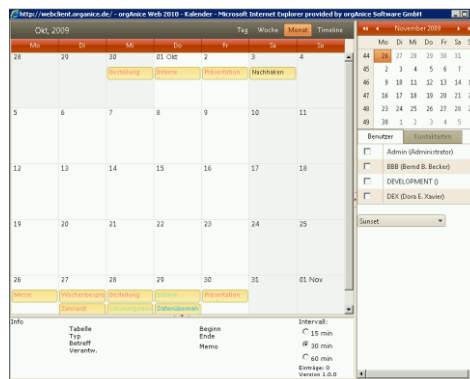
http://webclient.organice.de/ - orgAnice Web 2010 - Kalender - Microsoft Internet Explorer provided by orgAnice Software GmbH

Okt, 2009

Tag Woche Monat Timeline

| Mo | Di | Mi | Do | Fr | Sa | So |
|---|---|---|---|---|---|---|
| 28 | 29 | 30 Bestellung | 01 Okt Intern | 2 Präsentation | 3 Nachhaken | 4 |
| 5 | 6 | 7 | 8 | 9 | 10 | 11 |
| 12 | 13 | 14 | 15 | 16 | 17 | 18 |
| 19 | 20 | 21 | 22 | 23 | 24 | 25 |
| 26 Messe | 27 Wochenbespre | 28 Bestellung | 29 Intern Datenübernah | 30 Präsentation | 31 | 01 Nov |

Zahnarzt

Erstellungssitz

Info

Tabelle
Typ
Betreff
Verantw.

Beginn
Ende
Memo

Intervall:
15 min
30 min
60 min
Einträge: 0
Version 1.0.0

November 2009

| | Mo | Di | Mi | Do | Fr | Sa | S |
|---|---|---|---|---|---|---|---|
| 44 | 26 | 27 | 28 | 29 | 30 | 31 | |
| 45 | 2 | 3 | 4 | 5 | 6 | 7 | |
| 46 | 9 | 10 | 11 | 12 | 13 | 14 | |
| 47 | 16 | 17 | 18 | 19 | 20 | 21 | |
| 48 | 23 | 24 | 25 | 26 | 27 | 28 | |
| 49 | 30 | 1 | 2 | 3 | 4 | 5 | |

Benutzer Kontakten

Admin (Administrator)
BBB (Bernd B. Becker)
DEVELOPMENT ()
DEX (Dora E. Xavier)

Sunset